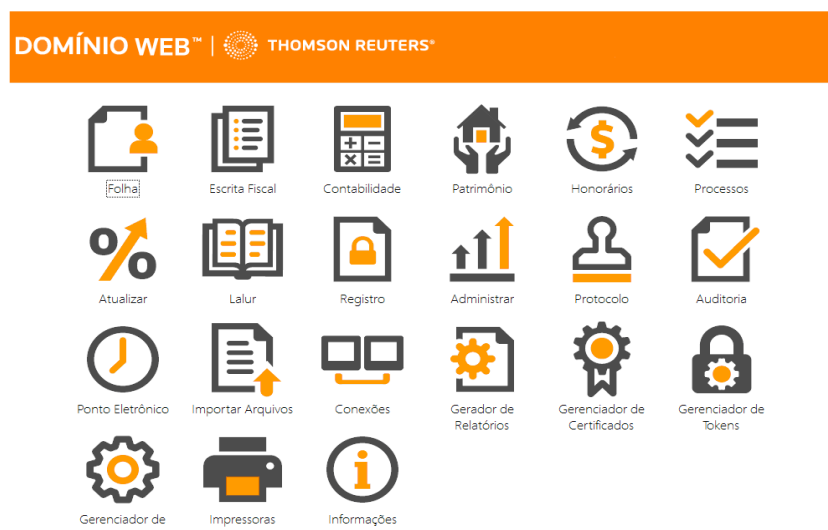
DOMÍNIO WEB™ | THOMSON REUTERS®

Folha
Escrita Fiscal
Contabilidade
Patrimônio
Honorários
Processos

Atualizar
Lalur
Registro
Administrar
Protocolo
Auditoria

Ponto Eletrônico
Importar Arquivos
Conexões
Gerador de Relatórios
Gerenciador de Certificados
Gerenciador de Tokens

Gerenciador de
Impressoras
Informações